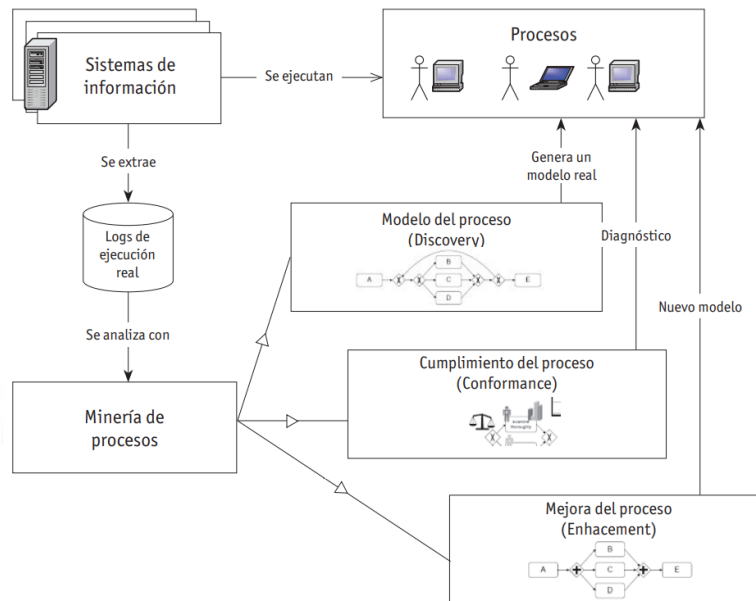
Sistemas de información

Se ejecutan

Procesos

Se extrae

Genera un modelo real

Logs de ejecución real

Modelo del proceso (Discovery)

A
B
C
D
E

Diagnóstico

Nuevo modelo

Se analiza con

Cumplimiento del proceso (Conformance)

Minería de procesos

Mejora del proceso (Enhacement)

A
B
C
D
E